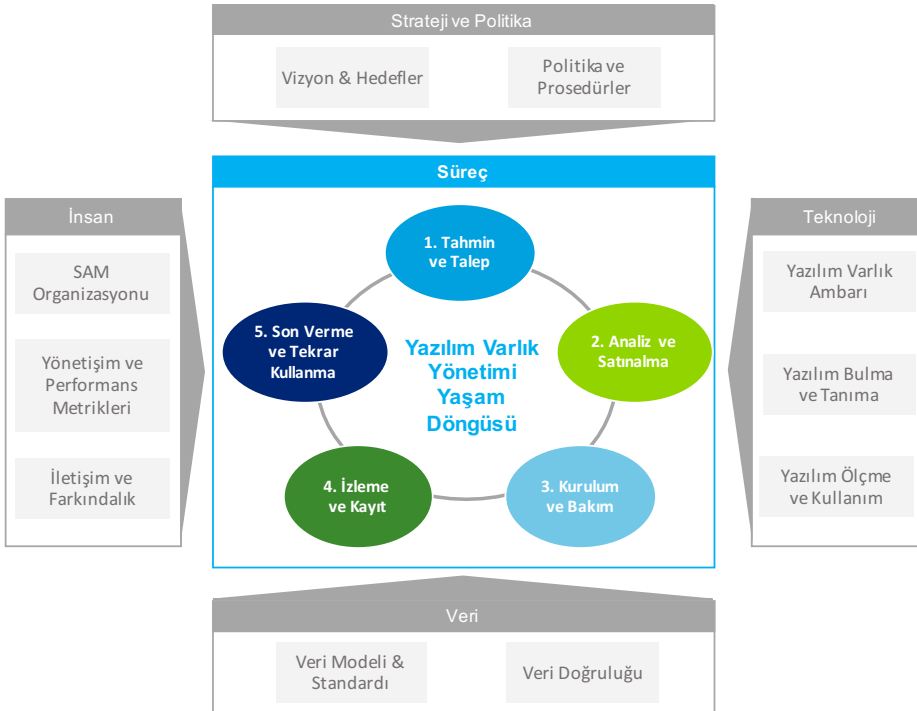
Strateji ve Politika

Vizyon & Hedefler

Politika ve Prosedürler

Süreç

İnsan

SAM Organizasyonu

Yönetişim ve Performans Metrikleri

İletişim ve Farkındalık

1. Tahmin ve Talep

2. Analiz ve Satınalma

3. Kurulum ve Bakım

4. İzleme ve Kayıt

5. Son Verme ve Tekrar Kullanma

Yazılım Varlık Yönetimi Yaşam Döngüsü

Teknoloji

Yazılım Varlık Ambarı

Yazılım Bulma ve Tanıma

Yazılım Ölçme ve Kullanım

Veri

Veri Modeli & Standardı

Veri Doğruluğu